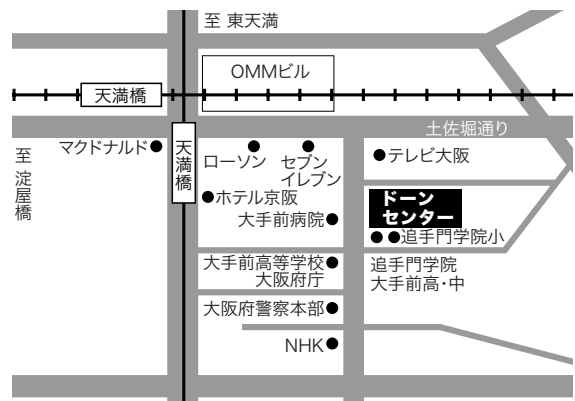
至 東天満

OMMビル

天満橋

土佐堀通り

至
淀屋橋

マクドナルド

天満橋

ローソン

セブン
イレブン

テレビ大阪

ホテル京阪

大手前病院

ドーン
センター

追手門学院小

大手前高等学校
大阪府庁

追手門学院
大手前高･中

大阪府警察本部

NHK